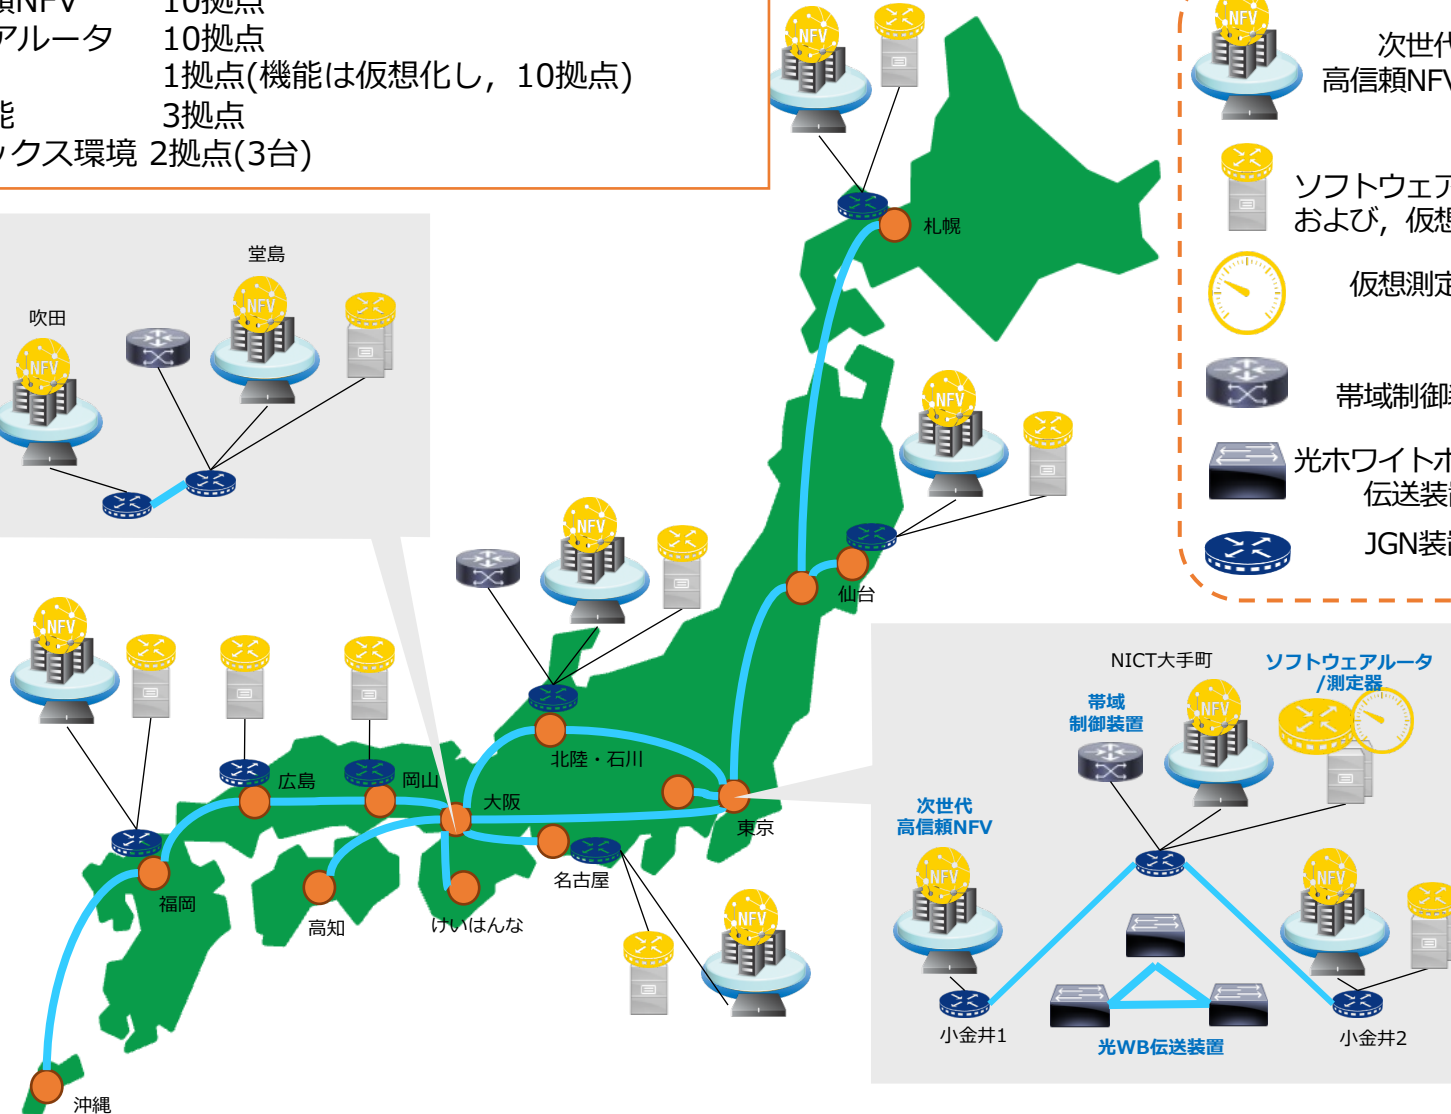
頼NFV　10拠点
アルータ　10拠点
1拠点(機能は仮想化し，10拠点)
能　3拠点
ックス環境 2拠点(3台)

NFV
NFV
札幌

次世代
高信頼NFV
NFV
ソフトウェア
および，仮想
仮想測定
帯域制御
光ホワイトボ
伝送装
JGN装

堂島
吹田
NFV
NFV

NFV
仙台

NFV

NFV
NICT大手町
ソフトウェアルータ/測定器
帯域制御装置
NFV

NFV
北陸・石川
広島
岡山
大阪
東京
福岡
高知
けいはんな
名古屋
次世代高信頼NFV
NFV
NFV
NFV
小金井1
光WB伝送装置
小金井2
沖縄